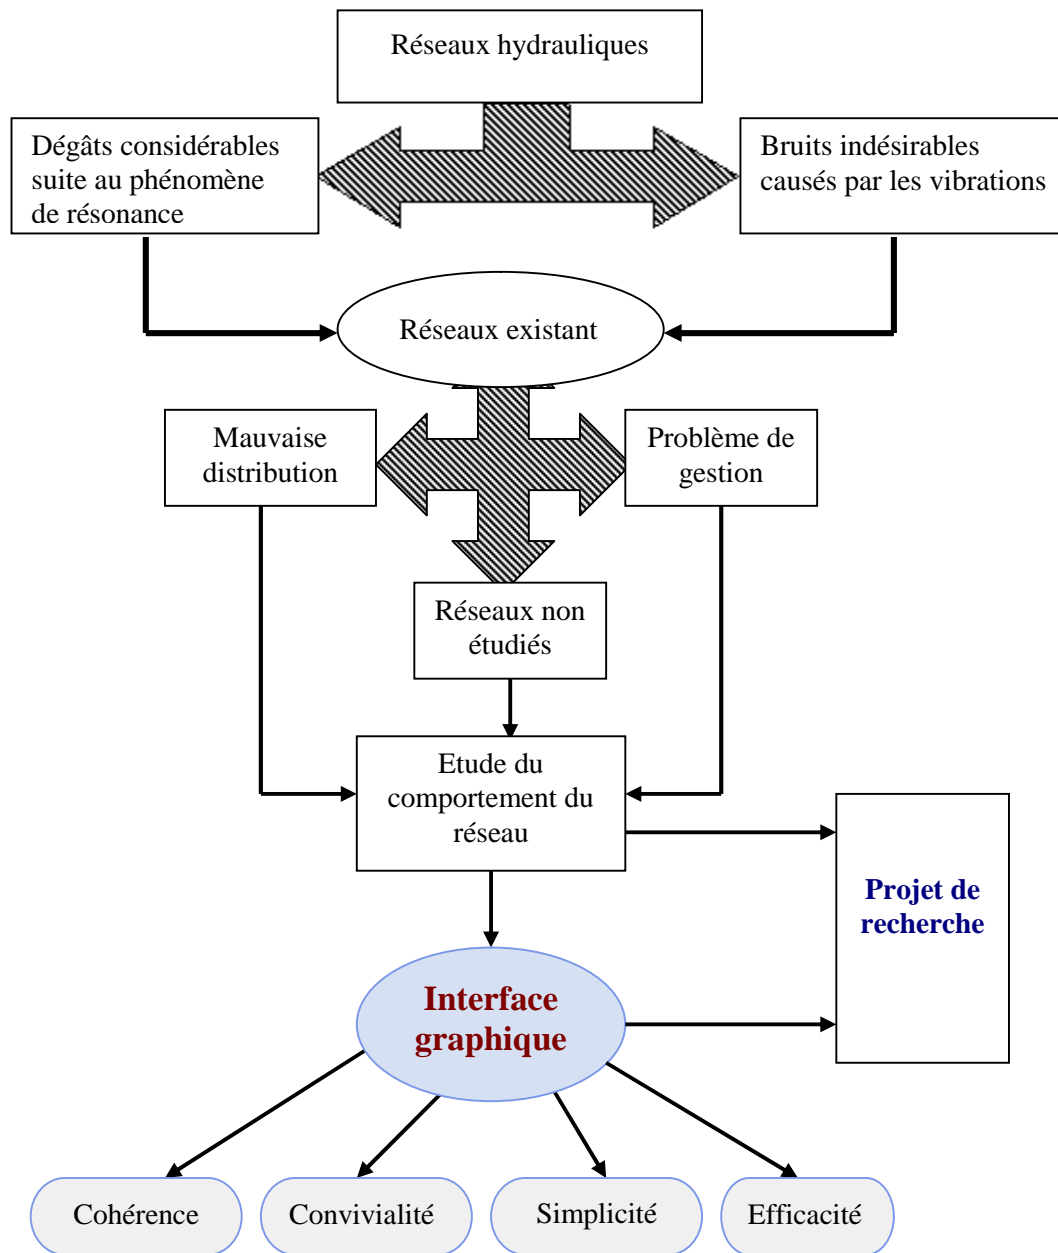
Réseaux hydrauliques

Dégâts considérables suite au phénomène de résonance

Bruits indésirables causés par les vibrations

Réseaux existant

Mauvaise distribution

Problème de gestion

Réseaux non étudiés

Etude du comportement du réseau

Projet de recherche

Interface graphique

Cohérence

Convivialité

Simplicité

Efficacité